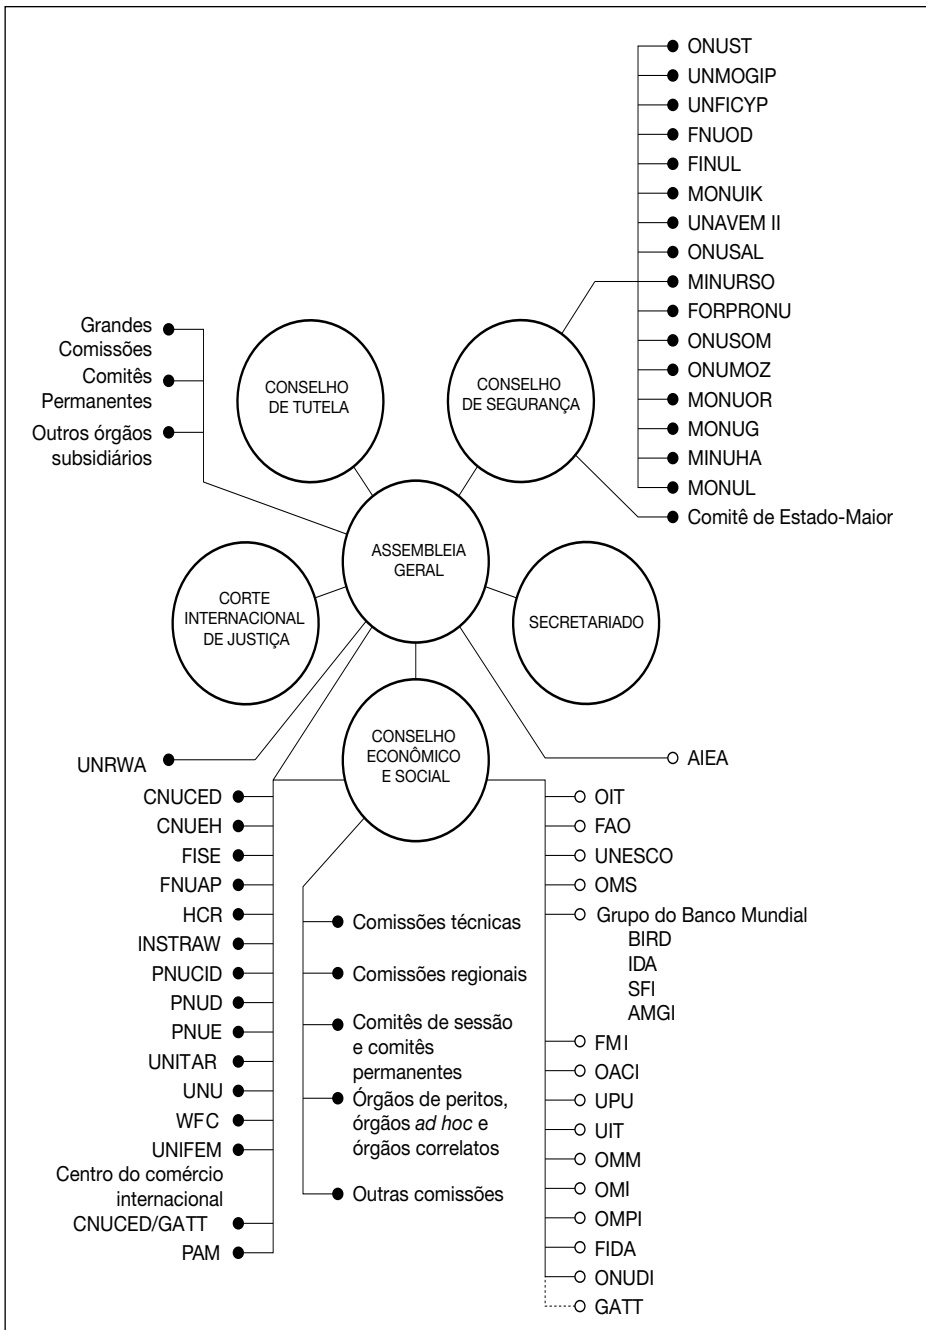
ONUST
UNMOGIP
UNFICYP
FNUOD
FINUL
MONUIK
UNAVEM II
ONUSAL
MINURSO
FORPRONU
ONUSOM
ONUMOZ
MONUOR
MONUG
MINUHA
MONUL
Comitê de Estado-Maior

Grandes Comissões
Comitês Permanentes
Outros órgãos subsidiários

CONSELHO DE TUTELA

CONSELHO DE SEGURANÇA

ASSEMBLEIA GERAL

CORTE INTERNACIONAL DE JUSTIÇA

SECRETARIADO

CONSELHO ECONÔMICO E SOCIAL

UNRWA

AIEA

CNUCED
CNUEH
FISE
FNUAP
HCR
INSTRAW
PNUCID
PNUD
PNUE
UNITAR
UNU
WFC
UNIFEM
Centro do comércio internacional CNUCED/GATT
PAM

Comissões técnicas
Comissões regionais
Comitês de sessão e comitês permanentes
Órgãos de peritos, órgãos *ad hoc* e órgãos correlatos
Outras comissões

OIT
FAO
UNESCO
OMS
Grupo do Banco Mundial
BIRD
IDA
SFI
AMGI
FMI
OACI
UPU
UIT
OMM
OMI
OMPI
FIDA
ONUDI
GATT